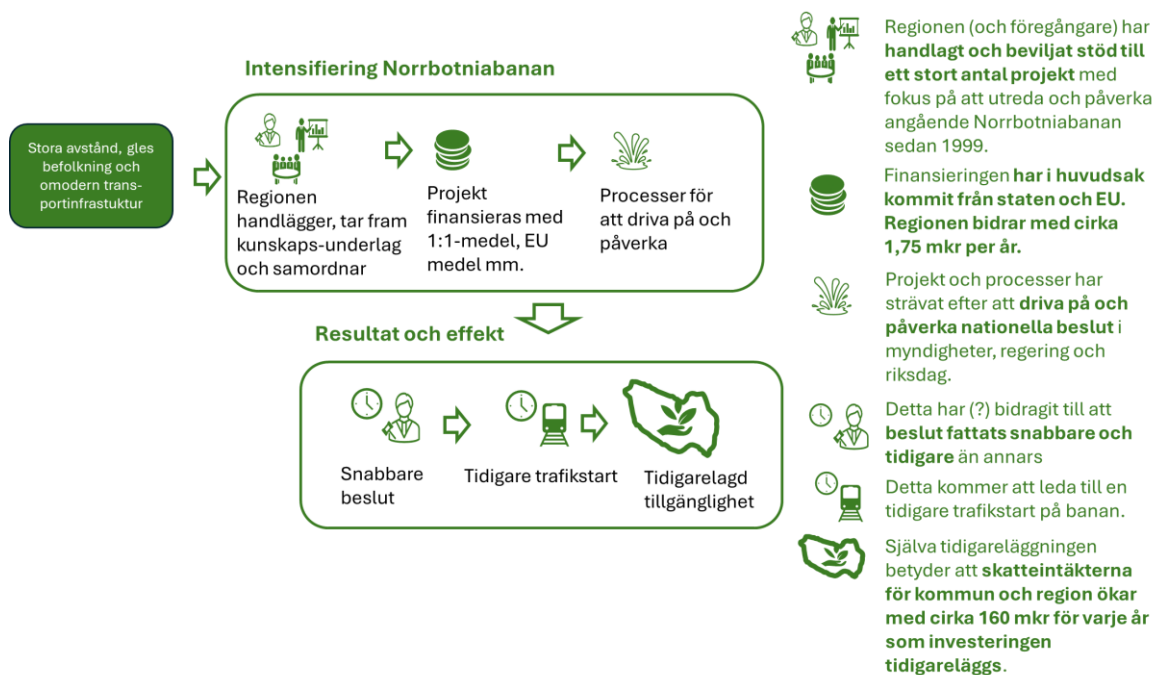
Stora avstånd, gles befolkning och omodern transportinfrastuktur

Intensifiering Norrbotniabanan

Regionen handlägger, tar fram kunskaps-underlag och samordnar

Projekt finansieras med 1:1-medel, EU medel mm.

Processer för att driva på och påverka

Resultat och effekt

Snabbare beslut

Tidigare trafikstart

Tidigarelagd tillgänglighet

Regionen (och föregångare) har handlagt och beviljat stöd till ett stort antal projekt med fokus på att utreda och påverka angående Norrbotniabanan sedan 1999.

Finansieringen har i huvudsak kommit från staten och EU. Regionen bidrar med cirka 1,75 mkr per år.

Projekt och processer har strävat efter att driva på och påverka nationella beslut i myndigheter, regering och riksdag.

Detta har (?) bidragit till att beslut fattats snabbare och tidigare än annars

Detta kommer att leda till en tidigare trafikstart på banan.

Själva tidigareläggningen betyder att skatteintäkterna för kommun och region ökar med cirka 160 mkr för varje år som investeringen tidigareläggs.